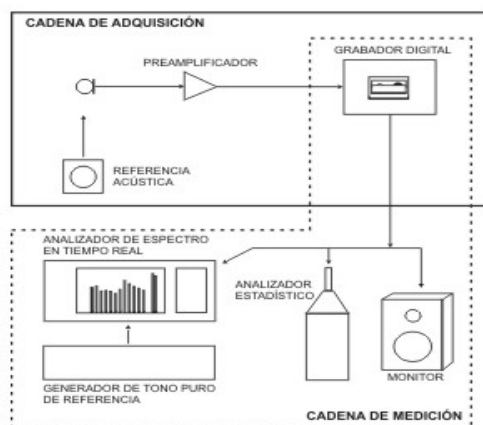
CADENA DE ADQUISICIÓN

PREAMPLIFICADOR

GRABADOR DIGITAL

REFERENCIA ACÚSTICA

ANALIZADOR DE ESPECTRO EN TIEMPO REAL

ANALIZADOR ESTADÍSTICO

GENERADOR DE TONO PURO DE REFERENCIA

MONITOR

CADENA DE MEDICIÓN